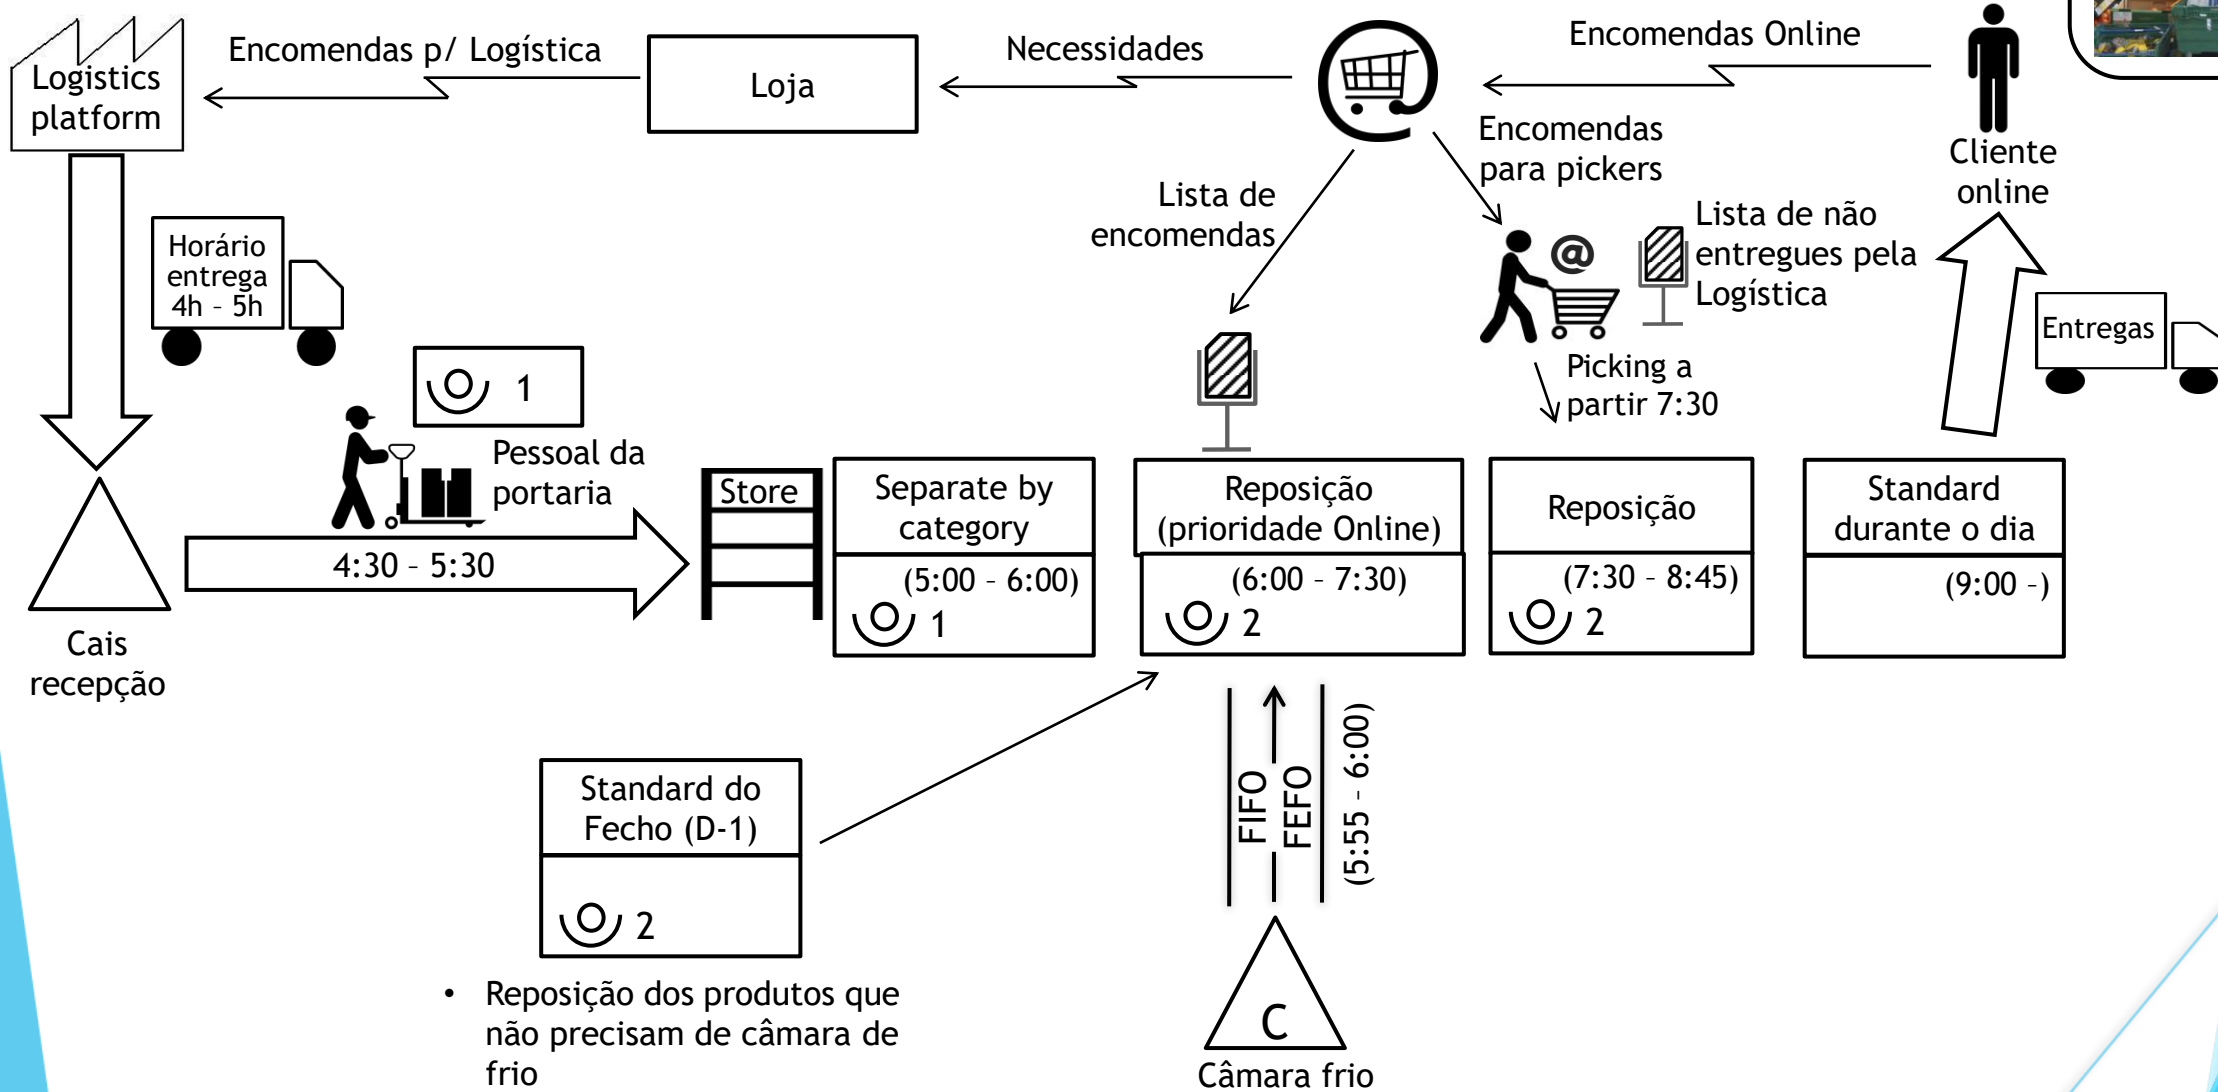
Logistics platform

Encomendas p/ Logística

Loja

Necessidades

Encomendas Online

Cliente online

Encomendas para pickers

Lista de encomendas

Lista de não entregues pela Logística

Horário entrega 4h – 5h

1

Pessoal da portaria

Picking a partir 7:30

Entregas

Store

Separate by category

(5:00 – 6:00)

1

Reposição (prioridade Online)

(6:00 – 7:30)

2

Reposição

(7:30 – 8:45)

2

Standard durante o dia

(9:00 –)

4:30 – 5:30

Cais recepção

Standard do Fecho (D-1)

2

• Reposição dos produtos que não precisam de câmara de frio

FIFO

FEFO

(5:55 – 6:00)

C

Câmara frio